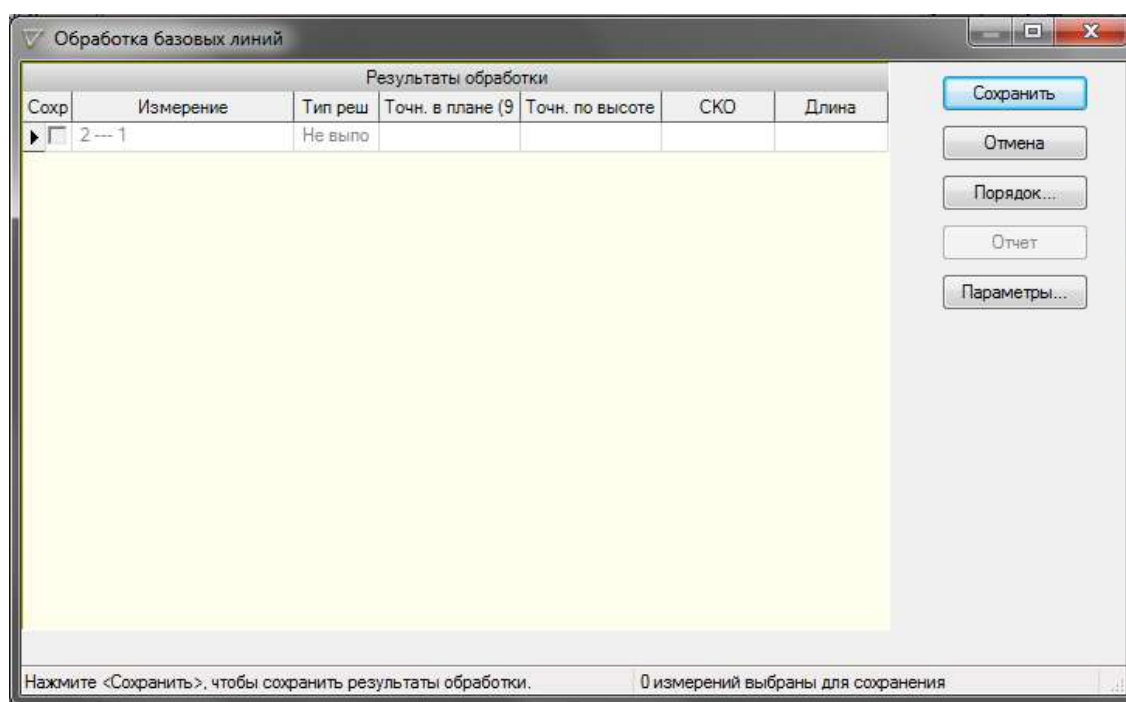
Обработка базовых линий

Результаты обработки

| Сохр | Измерение | Тип реш | Точн. в плане (9 | Точн. по высоте | СКО | Длина |
|---|---|---|---|---|---|---|
| | 2 --- 1 | Не выпо | | | | |

Сохранить
Отмена
Порядок...
Отчет
Параметры...

Нажмите <Сохранить>, чтобы сохранить результаты обработки.
0 измерений выбраны для сохранения